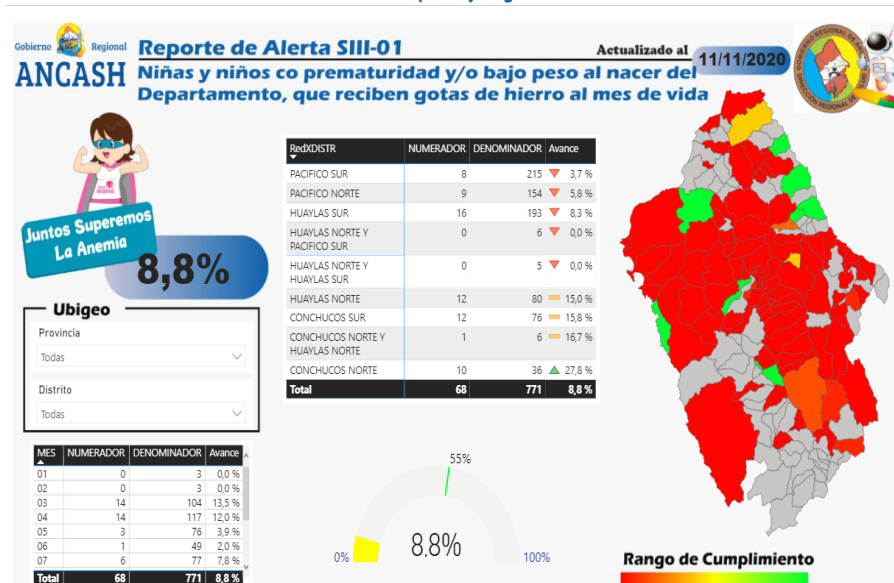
Gobierno Regional
ANCASH

Reporte de Alerta SIII-01
Niñas y niños co prematuridad y/o bajo peso al nacer del Departamento, que reciben gotas de hierro al mes de vida

Actualizado al 11/11/2020

Juntos Superemos La Anemia

8,8%

| RedXDISTR | NUMERADOR | DENOMINADOR | Avance |
|---|---|---|---|
| PACIFICO SUR | 8 | 215 | 3,7 % |
| PACIFICO NORTE | 9 | 154 | 5,8 % |
| HUAYLAS SUR | 16 | 193 | 8,3 % |
| HUAYLAS NORTE Y PACIFICO SUR | 0 | 6 | 0,0 % |
| HUAYLAS NORTE Y HUAYLAS SUR | 0 | 5 | 0,0 % |
| HUAYLAS NORTE | 12 | 80 | 15,0 % |
| CONCHUCOS SUR | 12 | 76 | 15,8 % |
| CONCHUCOS NORTE Y HUAYLAS NORTE | 1 | 6 | 16,7 % |
| CONCHUCOS NORTE | 10 | 36 | 27,8 % |
| Total | 68 | 771 | 8,8 % |

Ubigeo
Provincia
Todas
Distrito
Todas

| MES | NUMERADOR | DENOMINADOR | Avance |
|---|---|---|---|
| 01 | 0 | 3 | 0,0 % |
| 02 | 0 | 3 | 0,0 % |
| 03 | 14 | 104 | 13,5 % |
| 04 | 14 | 117 | 12,0 % |
| 05 | 3 | 76 | 3,9 % |
| 06 | 1 | 49 | 2,0 % |
| 07 | 6 | 77 | 7,8 % |
| Total | 68 | 771 | 8,8 % |

55%
0%
8,8%
100%

Rango de Cumplimiento